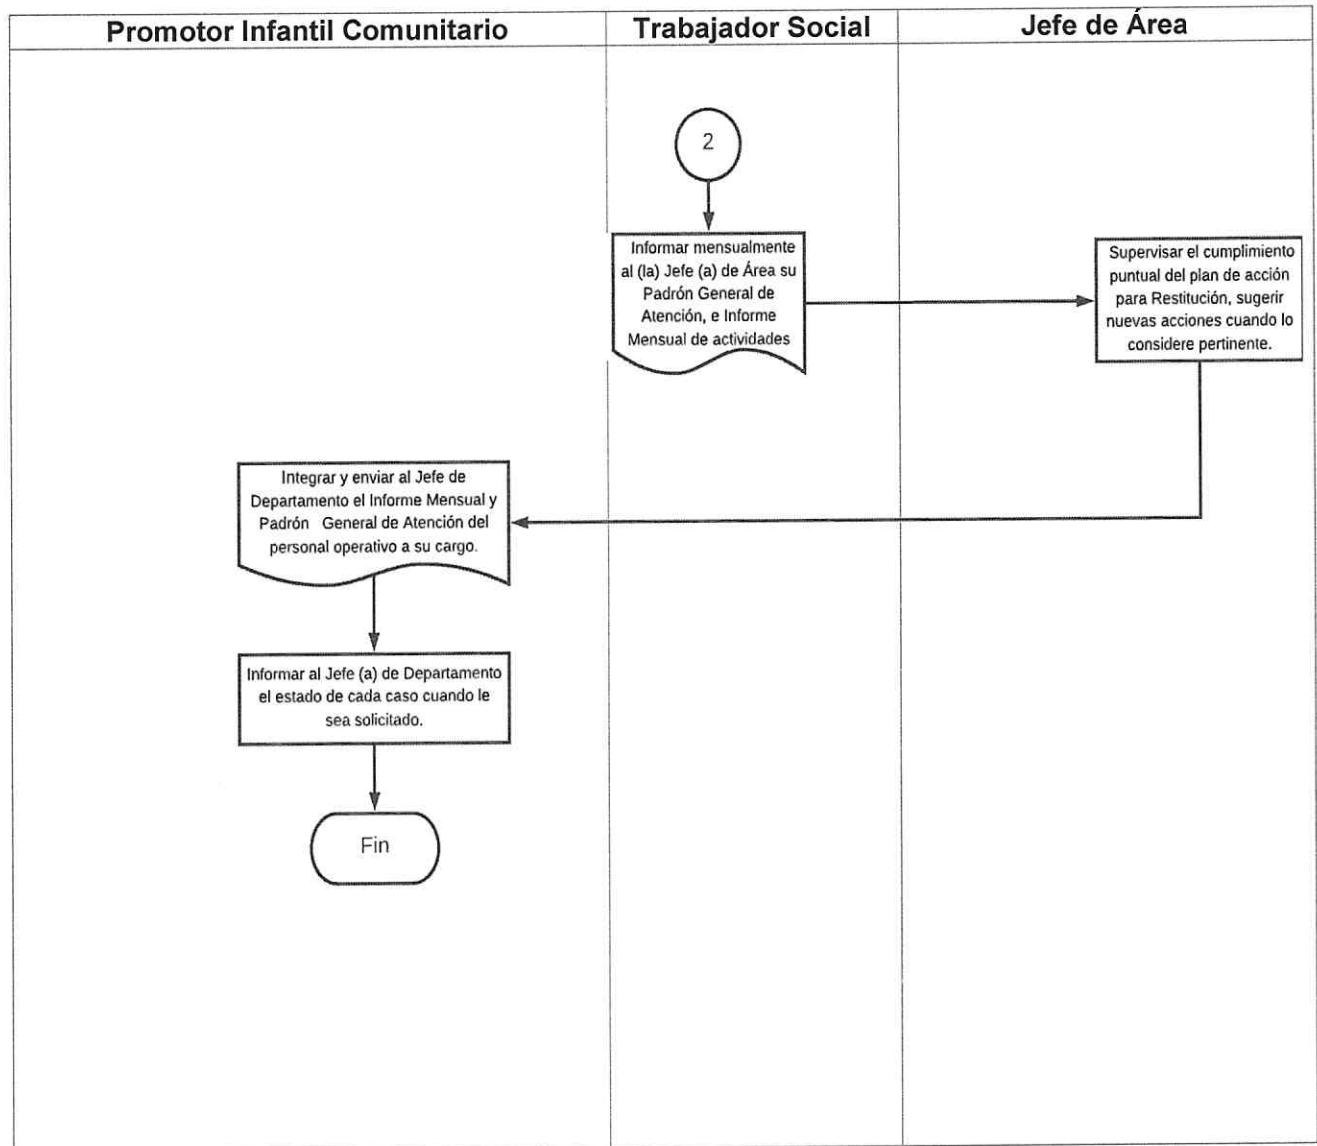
Promotor Infantil Comunitario

Trabajador Social

Jefe de Área

2

Informar mensualmente al (la) Jefe (a) de Área su Padrón General de Atención, e Informe Mensual de actividades

Supervisar el cumplimiento puntual del plan de acción para Restitución, sugerir nuevas acciones cuando lo considere pertinente.

Integrar y enviar al Jefe de Departamento el Informe Mensual y Padrón General de Atención del personal operativo a su cargo.

Informar al Jefe (a) de Departamento el estado de cada caso cuando le sea solicitado.

Fin